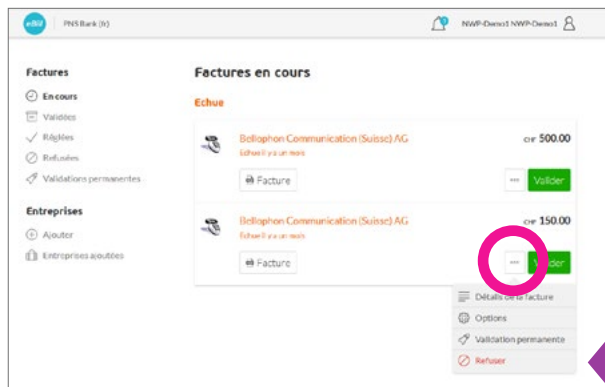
eBill PNS Bank (fr)

NWP-Demo1 NWP-Demo1

Factures

En cours

Validées

Réglées

Refusées

Validations permanentes

Entreprises

Ajouter

Entreprises ajoutées

Factures en cours

Echue

Bellophon Communication (Suisse) AG

Echue il y a un mois

CHF 500.00

Facture

...

Valider

Bellophon Communication (Suisse) AG

Echue il y a un mois

CHF 150.00

Facture

...

Valider

Détails de la facture

Options

Validation permanente

Refuser